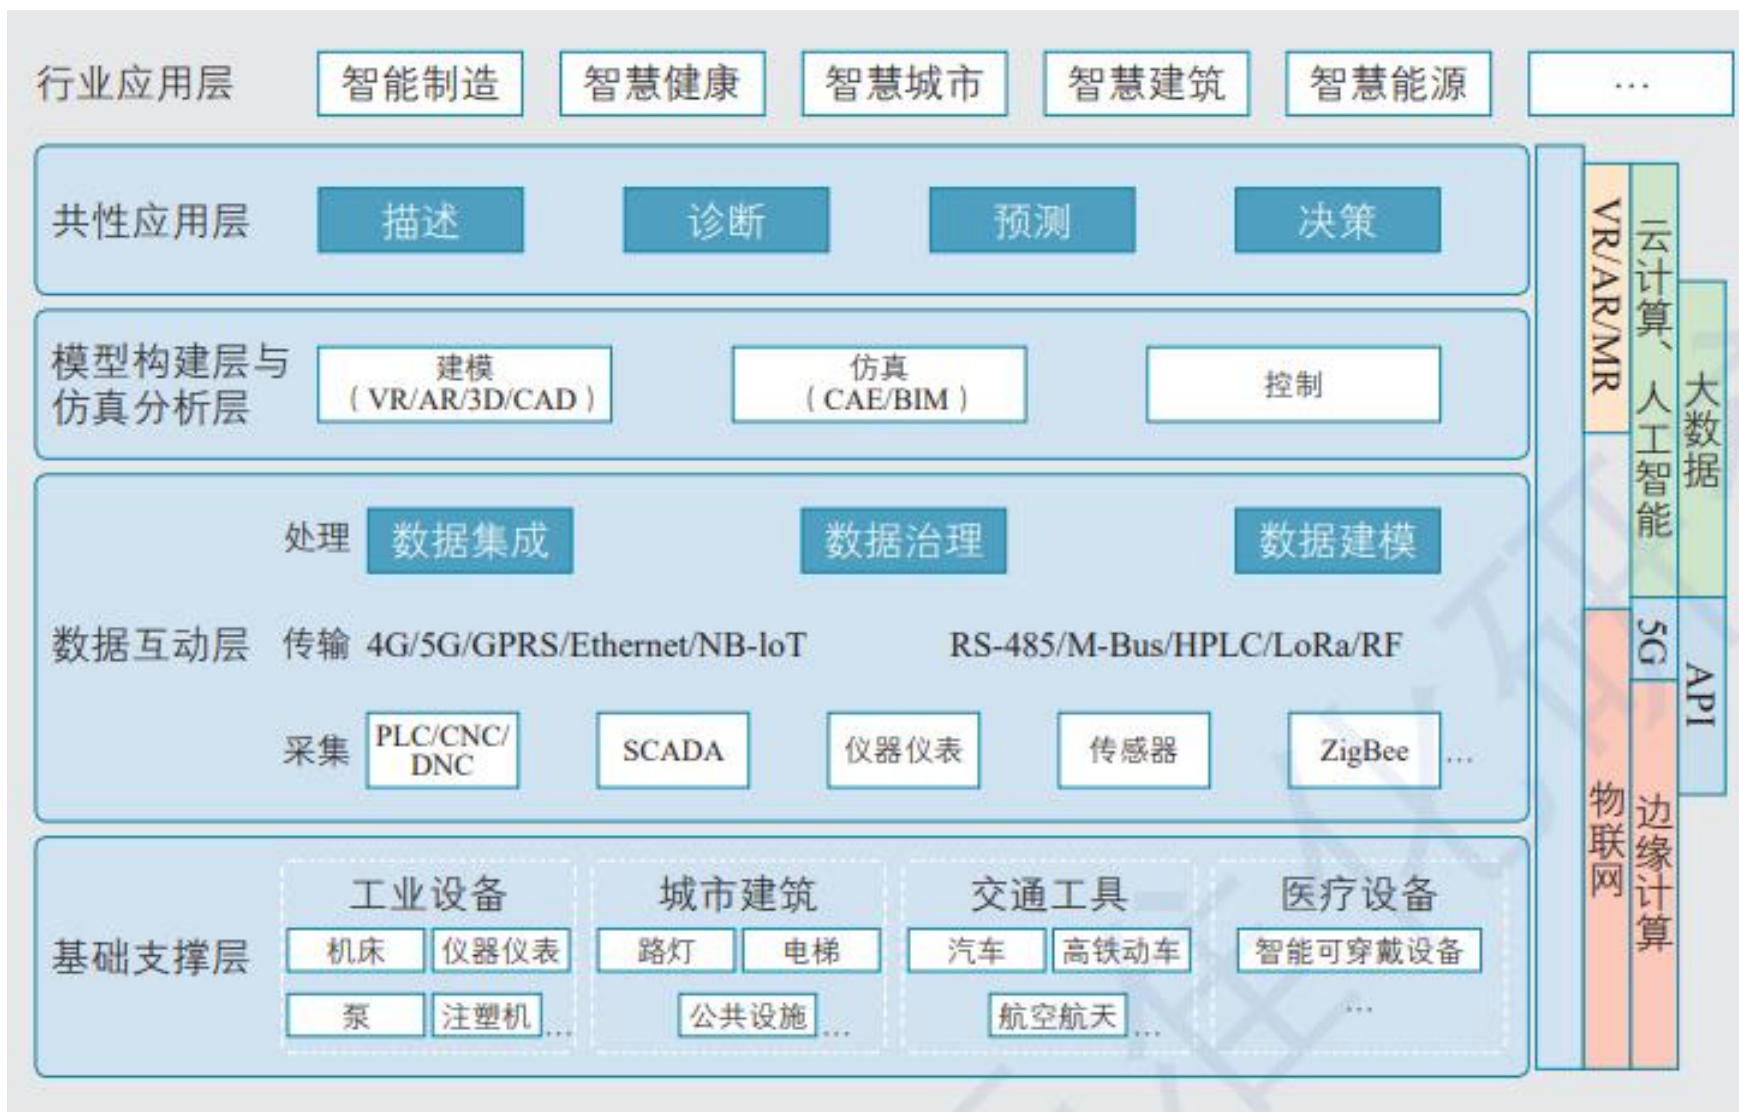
行业应用层 智能制造 智慧健康 智慧城市 智慧建筑 智慧能源 …

共性应用层 描述 诊断 预测 决策

模型构建层与仿真分析层 建模（VR/AR/3D/CAD） 仿真（CAE/BIM） 控制

数据互动层
处理 数据集成 数据治理 数据建模
传输 4G/5G/GPRS/Ethernet/NB-loT RS-485/M-Bus/HPLC/LoRa/RF
采集 PLC/CNC/DNC SCADA 仪器仪表 传感器 ZigBee …

基础支撑层
工业设备 机床 仪器仪表 泵 注塑机 …
城市建筑 路灯 电梯 公共设施 …
交通工具 汽车 高铁动车 航空航天 …
医疗设备 智能可穿戴设备 …

VR/AR/MR
云计算、人工智能
大数据
5G
API
物联网
边缘计算